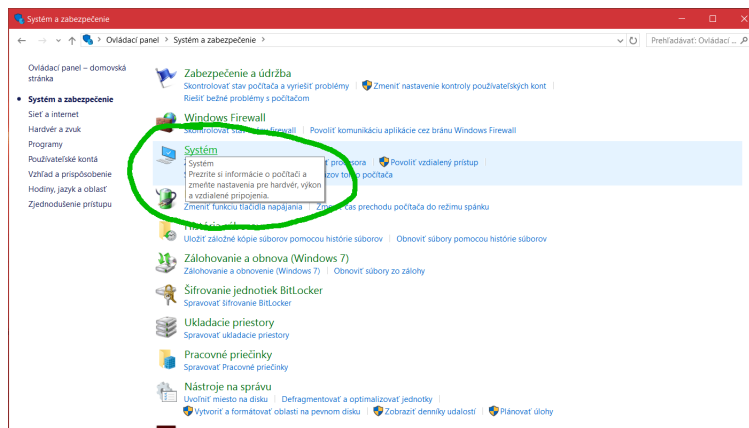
Systém a zabezpečenie

← → ↑ Ovládací panel › Systém a zabezpečenie ›

Prehľadávať: Ovládací ...

Ovládací panel – domovská stránka

Systém a zabezpečenie
Sieť a internet
Hardvér a zvuk
Programy
Používateľské kontá
Vzhľad a prispôsobenie
Hodiny, jazyk a oblasť
Zjednodušenie prístupu

Zabezpečenie a údržba
Skontrolovať stav počítača a vyriešiť problémy | Zmeniť nastavenie kontroly používateľských kont
Riešiť bežné problémy s počítačom

Windows Firewall
Skontrolovať stav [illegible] Firewall | Povoliť komunikáciu aplikácie cez bránu Windows Firewall

Systém
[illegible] procesora | Povoliť vzdialený prístup
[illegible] tohto počítača

Systém
Prezrite si informácie o počítači a zmeňte nastavenia pre hardvér, výkon a vzdialené pripojenia.

Zmeniť funkciu tlačidla napájania | Zmeniť čas prechodu počítača do režimu spánku

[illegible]
Uložiť záložné kópie súborov pomocou histórie súborov | Obnoviť súbory pomocou histórie súborov

Zálohovanie a obnova (Windows 7)
Zálohovanie a obnovenie (Windows 7) | Obnoviť súbory zo zálohy

Šifrovanie jednotiek BitLocker
Spravovať šifrovanie BitLocker

Ukladacie priestory
Spravovať ukladacie priestory

Pracovné priečinky
Spravovať Pracovné priečinky

Nástroje na správu
Uvoľniť miesto na disku | Defragmentovať a optimalizovať jednotky
Vytvoriť a formátovať oblasti na pevnom disku | Zobraziť denníky udalostí | Plánovať úlohy